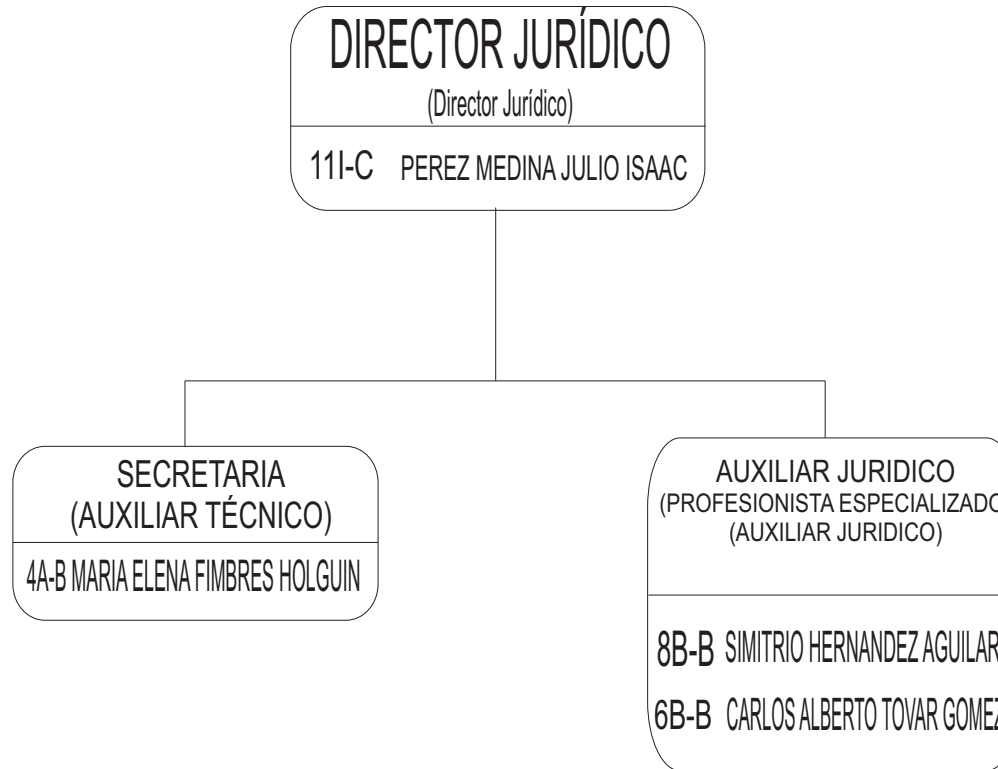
DIRECTOR JURÍDICO
(Director Jurídico)
11I-C PEREZ MEDINA JULIO ISAAC

SECRETARIA
(AUXILIAR TÉCNICO)
4A-B MARIA ELENA FIMBRES HOLGUIN

AUXILIAR JURIDICO
(PROFESIONISTA ESPECIALIZADO
(AUXILIAR JURIDICO)
8B-B SIMITRIO HERNANDEZ AGUILAR
6B-B CARLOS ALBERTO TOVAR GOMEZ